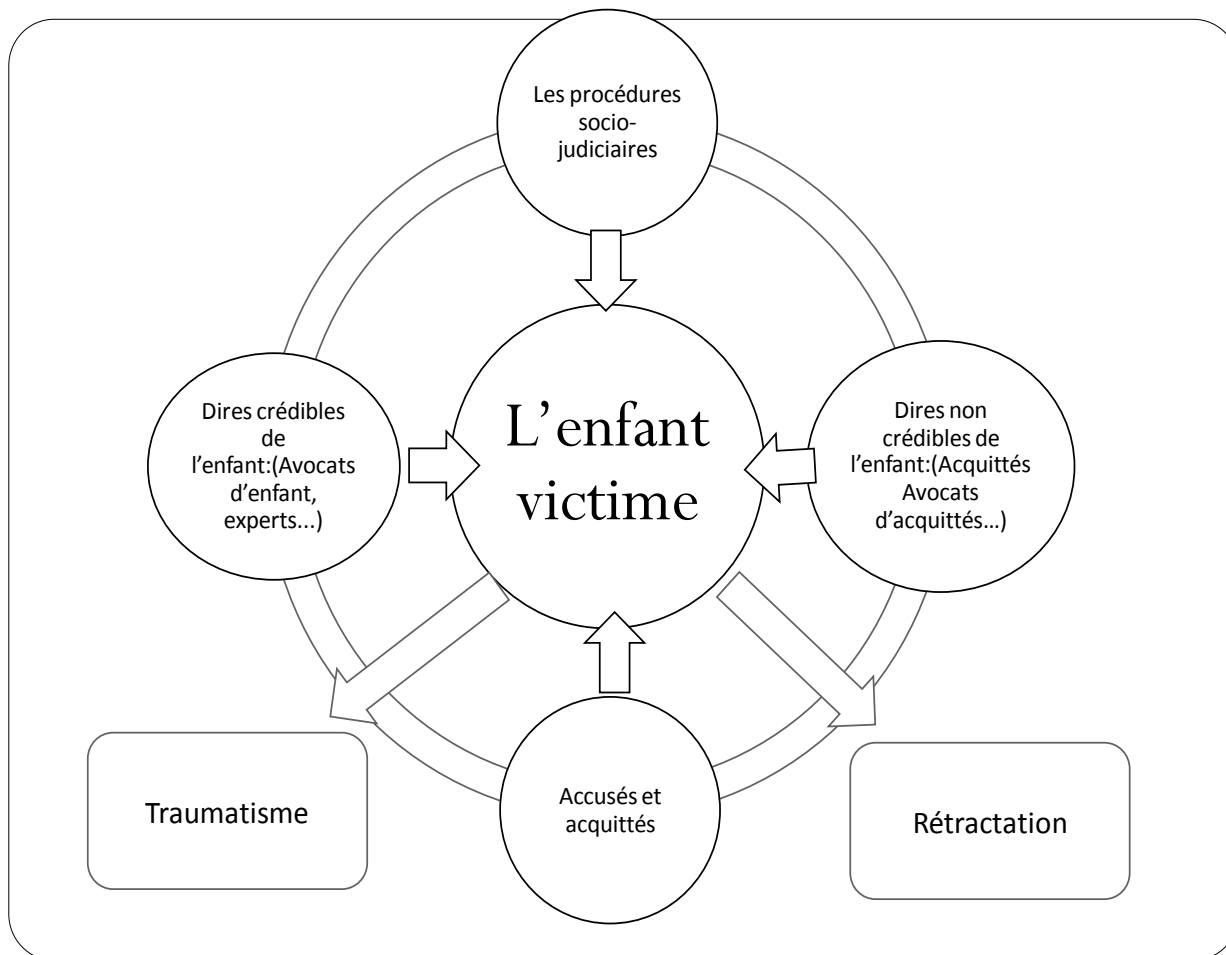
Les procédures socio-judiciaires

Dires crédibles de l'enfant:(Avocats d'enfant, experts...)

L'enfant victime

Dires non crédibles de l'enfant:(Acquittés Avocats d'acquittés…)

Traumatisme

Accusés et acquittés

Rétractation